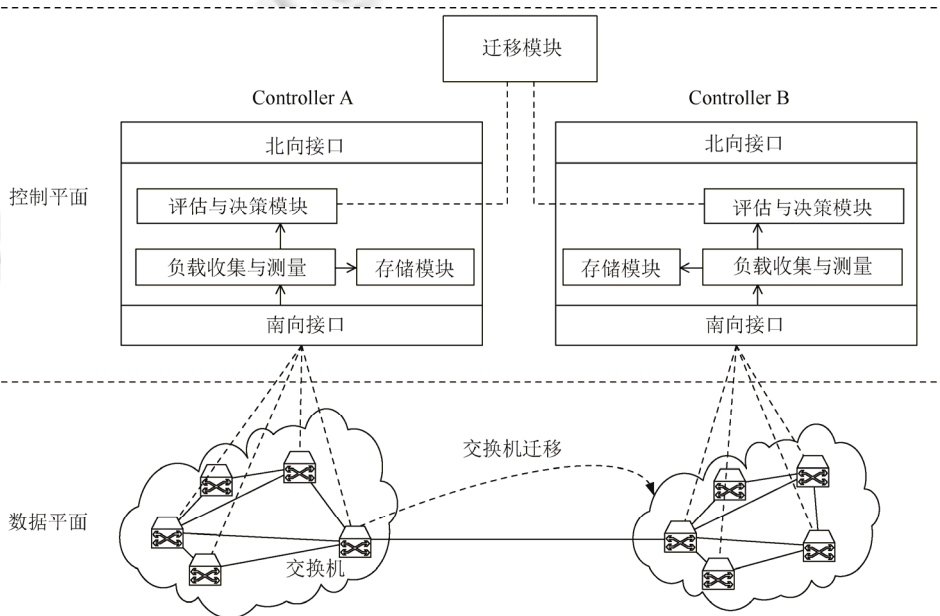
迁移模块

Controller A

北向接口

评估与决策模块

负载收集与测量

存储模块

南向接口

Controller B

北向接口

评估与决策模块

存储模块

负载收集与测量

南向接口

控制平面

交换机迁移

数据平面

交换机